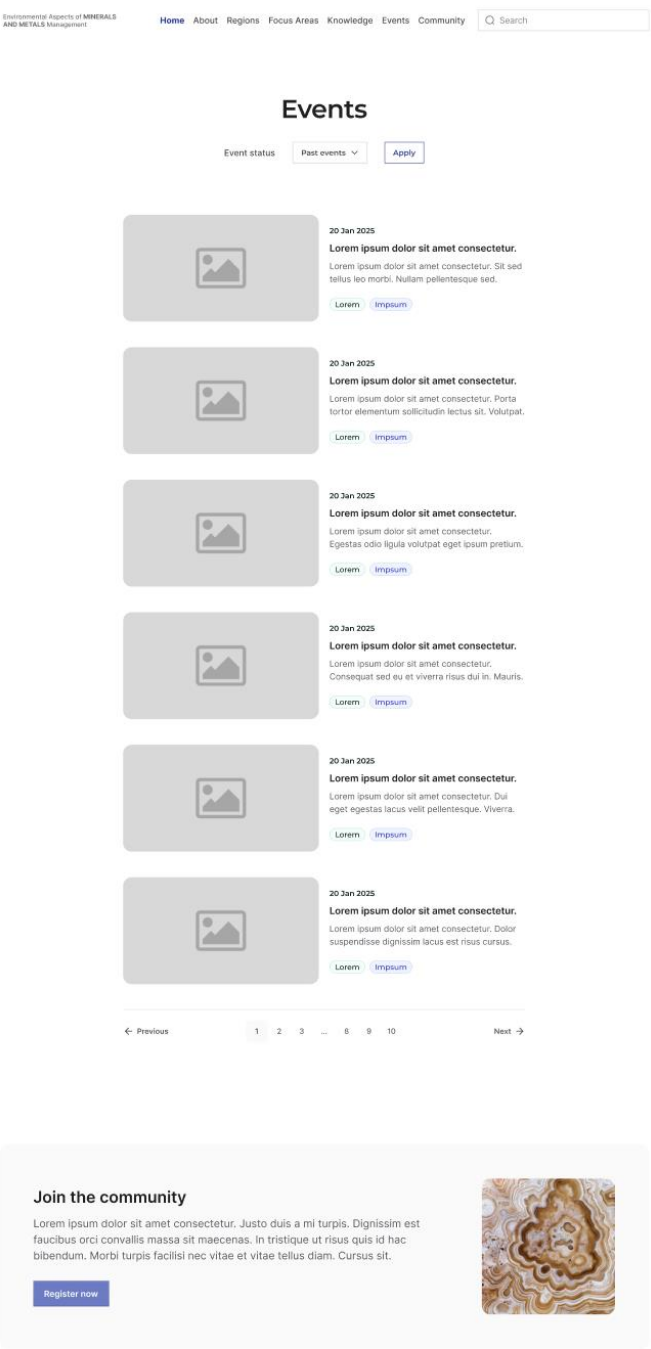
Environmental Aspects of MINERALS AND METALS Management

Home About Regions Focus Areas Knowledge Events Community

Search

Events

Event status Past events Apply

20 Jan 2025
Lorem ipsum dolor sit amet consectetur.
Lorem ipsum dolor sit amet consectetur. Sit sed tellus leo morbi. Nullam pellentesque sed.
Lorem Impsum

20 Jan 2025
Lorem ipsum dolor sit amet consectetur.
Lorem ipsum dolor sit amet consectetur. Porta tortor elementum sollicitudin lectus sit. Volutpat.
Lorem Impsum

20 Jan 2025
Lorem ipsum dolor sit amet consectetur.
Lorem ipsum dolor sit amet consectetur. Egestas odio ligula volutpat eget ipsum pretium.
Lorem Impsum

20 Jan 2025
Lorem ipsum dolor sit amet consectetur.
Lorem ipsum dolor sit amet consectetur. Consequat sed eu et viverra risus dui in. Mauris.
Lorem Impsum

20 Jan 2025
Lorem ipsum dolor sit amet consectetur.
Lorem ipsum dolor sit amet consectetur. Dui eget egestas lacus velit pellentesque. Viverra.
Lorem Impsum

20 Jan 2025
Lorem ipsum dolor sit amet consectetur.
Lorem ipsum dolor sit amet consectetur. Dolor suspendisse dignissim lacus est risus cursus.
Lorem Impsum

← Previous 1 2 3 ... 8 9 10 Next →

Join the community
Lorem ipsum dolor sit amet consectetur. Justo duis a mi turpis. Dignissim est faucibus orci convallis massa sit maecenas. In tristique ut risus quis id hac bibendum. Morbi turpis facilisi nec vitae et vitae tellus diam. Cursus sit.

Register now